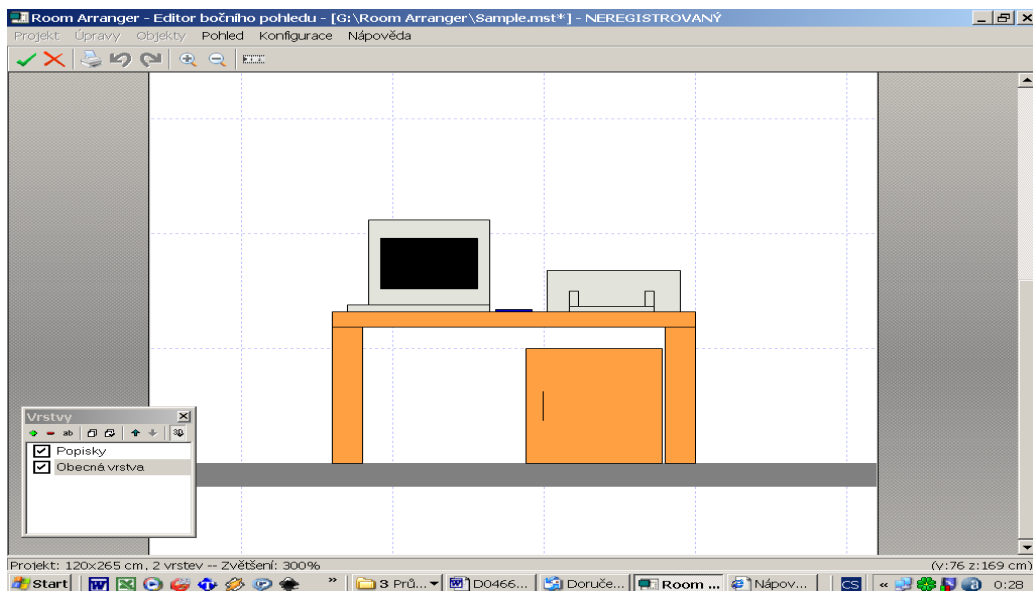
Room Arranger - Editor bočního pohledu - [G:\Room Arranger\Sample.mst*] - NEREGISTROVANÝ

Projekt Úpravy Objekty Pohled Konfigurace Nápověda

Vrstvy
Popisky
Obecná vrstva

Projekt: 120x265 cm, 2 vrstev -- Zvětšení: 300%
(y:76 z:169 cm)

Start
3 Prů...
D0466...
Doruče...
Room ...
Nápov...
CS
0:28